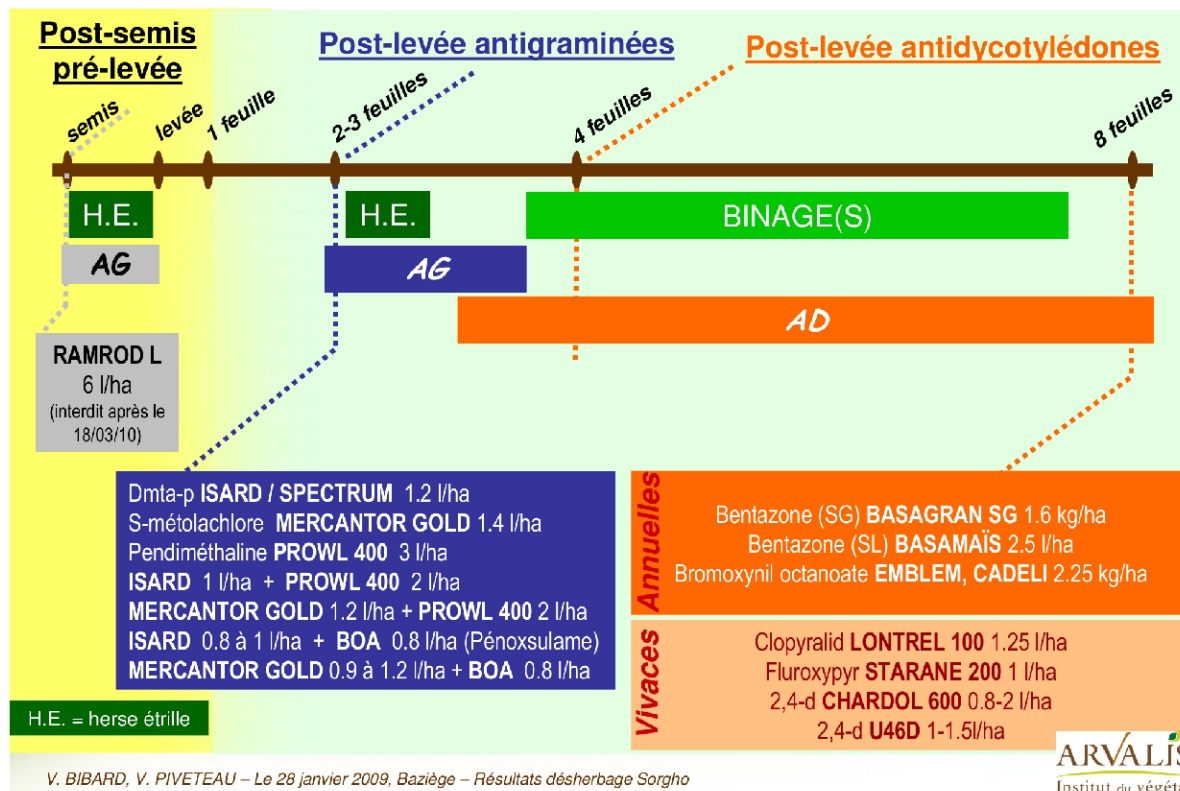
Post-semis pré-levée

Post-levée antigraminées

Post-levée antidycotylédones

semis levée 1 feuille 2-3 feuilles 4 feuilles 8 feuilles

H.E.

AG

H.E.

BINAGE(S)

AG

AD

RAMROD L
6 l/ha
(interdit après le 18/03/10)

Dmta-p **ISARD / SPECTRUM** 1.2 l/ha
S-métolachlore **MERCANTOR GOLD** 1.4 l/ha
Pendiméthaline **PROWL 400** 3 l/ha
**ISARD** 1 l/ha + **PROWL 400** 2 l/ha
**MERCANTOR GOLD** 1.2 l/ha + **PROWL 400** 2 l/ha
**ISARD** 0.8 à 1 l/ha + **BOA** 0.8 l/ha (Pénoxsulame)
**MERCANTOR GOLD** 0.9 à 1.2 l/ha + **BOA** 0.8 l/ha

Annuelles

Bentazone (SG) **BASAGRAN SG** 1.6 kg/ha
Bentazone (SL) **BASAMAÏS** 2.5 l/ha
Bromoxynil octanoate **EMBLEM, CADELI** 2.25 kg/ha

Vivaces

Clopyralid **LONTREL 100** 1.25 l/ha
Fluroxypyr **STARANE 200** 1 l/ha
2,4-d **CHARDOL 600** 0.8-2 l/ha
2,4-d **U46D** 1-1.5l/ha

H.E. = herse étrille

V. BIBARD, V. PIVETEAU – Le 28 janvier 2009, Baziège – Résultats désherbage Sorgho

ARVALIS Institut du végét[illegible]